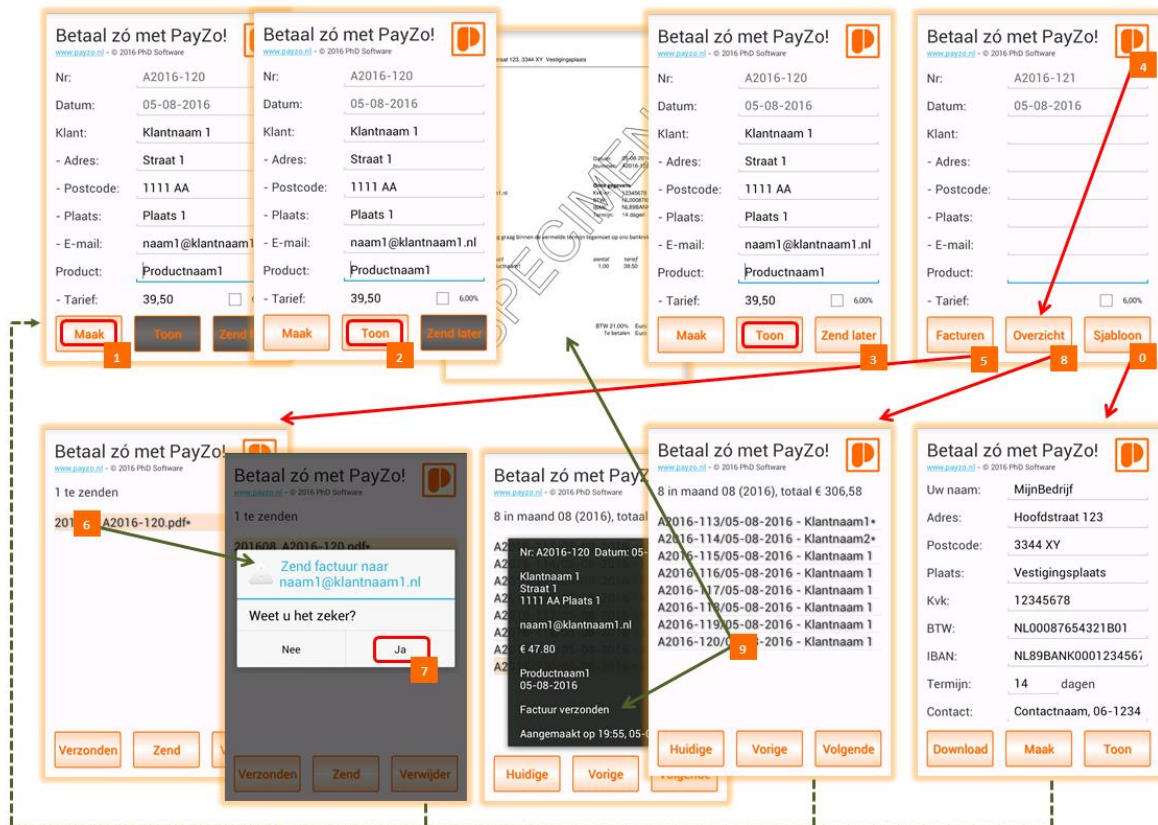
Betaal zó met PayZo!
www.payzo.nl - © 2016 PhD Software

Nr: A2016-120
Datum: 05-08-2016
Klant: Klantnaam 1
- Adres: Straat 1
- Postcode: 1111 AA
- Plaats: Plaats 1
- E-mail: naam1@klantnaam1
Product: Productnaam1
- Tarief: 39,50

Maak | Toon | Zend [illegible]

1

Betaal zó met PayZo!
www.payzo.nl - © 2016 PhD Software

Nr: A2016-120
Datum: 05-08-2016
Klant: Klantnaam 1
- Adres: Straat 1
- Postcode: 1111 AA
- Plaats: Plaats 1
- E-mail: naam1@klantnaam1.nl
Product: Productnaam1
- Tarief: 39,50 6,00%

Maak | Toon | Zend later

2

SPECIMEN

Betaal zó met PayZo!
www.payzo.nl - © 2016 PhD Software

Nr: A2016-120
Datum: 05-08-2016
Klant: Klantnaam 1
- Adres: Straat 1
- Postcode: 1111 AA
- Plaats: Plaats 1
- E-mail: naam1@klantnaam1.nl
Product: Productnaam1
- Tarief: 39,50 6,00%

Maak | Toon | Zend later

3

Betaal zó met PayZo!
www.payzo.nl - © 2016 PhD Software

Nr: A2016-121
Datum: 05-08-2016
Klant:
- Adres:
- Postcode:
- Plaats:
- E-mail:
Product:
- Tarief: 6,00%

Facturen | Overzicht | Sjabloon

4

5

8

0

Betaal zó met PayZo!
www.payzo.nl - © 2016 PhD Software

1 te zenden

201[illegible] A2016-120.pdf•

6

Verzonden | Zend | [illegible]

Betaal zó met PayZo!
www.payzo.nl - © 2016 PhD Software

1 te zenden

201608_A2016-120.pdf•

Zend factuur naar naam1@klantnaam1.nl

Weet u het zeker?

Nee | Ja

7

Verzonden | Zend | Verwijder

Betaal zó met PayZ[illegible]
www.payzo.nl - © 2016 PhD Software

8 in maand 08 (2016), totaa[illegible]

Nr: A2016-120 Datum: 05-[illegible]
Klantnaam 1
Straat 1
1111 AA Plaats 1

naam1@klantnaam1.nl

€ 47.80

Productnaam1
05-08-2016

Factuur verzonden

Aangemaakt op 19:55, 05-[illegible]

Huidige | Vorige | Volgende

Betaal zó met PayZo!
www.payzo.nl - © 2016 PhD Software

8 in maand 08 (2016), totaal € 306,58

A2016-113/05-08-2016 - Klantnaam1•
A2016-114/05-08-2016 - Klantnaam2•
A2016-115/05-08-2016 - Klantnaam 1
A2016-116/05-08-2016 - Klantnaam 1
A2016-117/05-08-2016 - Klantnaam 1
A2016-118/05-08-2016 - Klantnaam 1
A2016-119/05-08-2016 - Klantnaam 1
A2016-120/0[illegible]-2016 - Klantnaam 1

9

Huidige | Vorige | Volgende

Betaal zó met PayZo!
www.payzo.nl - © 2016 PhD Software

Uw naam: MijnBedrijf
Adres: Hoofdstraat 123
Postcode: 3344 XY
Plaats: Vestigingsplaats
Kvk: 12345678
BTW: NL00087654321B01
IBAN: NL89BANK000123456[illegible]
Termijn: 14 dagen
Contact: Contactnaam, 06-1234

Download | Maak | Toon